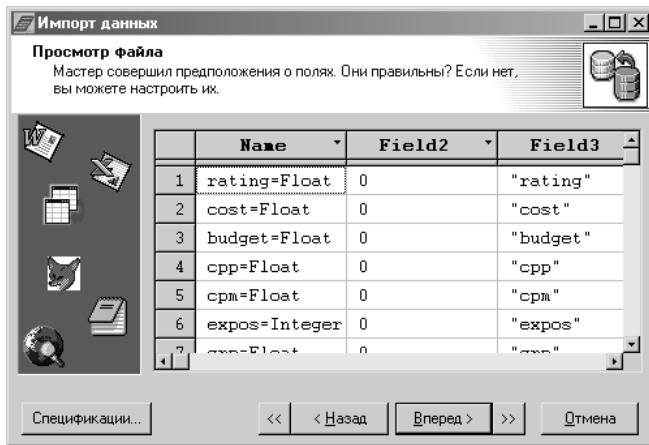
Импорт данных

Просмотр файла
Мастер совершил предположения о полях. Они правильны? Если нет, вы можете настроить их.

| | Name | Field2 | Field3 |
|---|---|---|---|
| 1 | rating=Float | 0 | "rating" |
| 2 | cost=Float | 0 | "cost" |
| 3 | budget=Float | 0 | "budget" |
| 4 | cpp=Float | 0 | "cpp" |
| 5 | cpm=Float | 0 | "cpm" |
| 6 | expos=Integer | 0 | "expos" |
| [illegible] | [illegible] | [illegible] | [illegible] |

Спецификации...

<<

< Назад

Вперед >

>>

Отмена